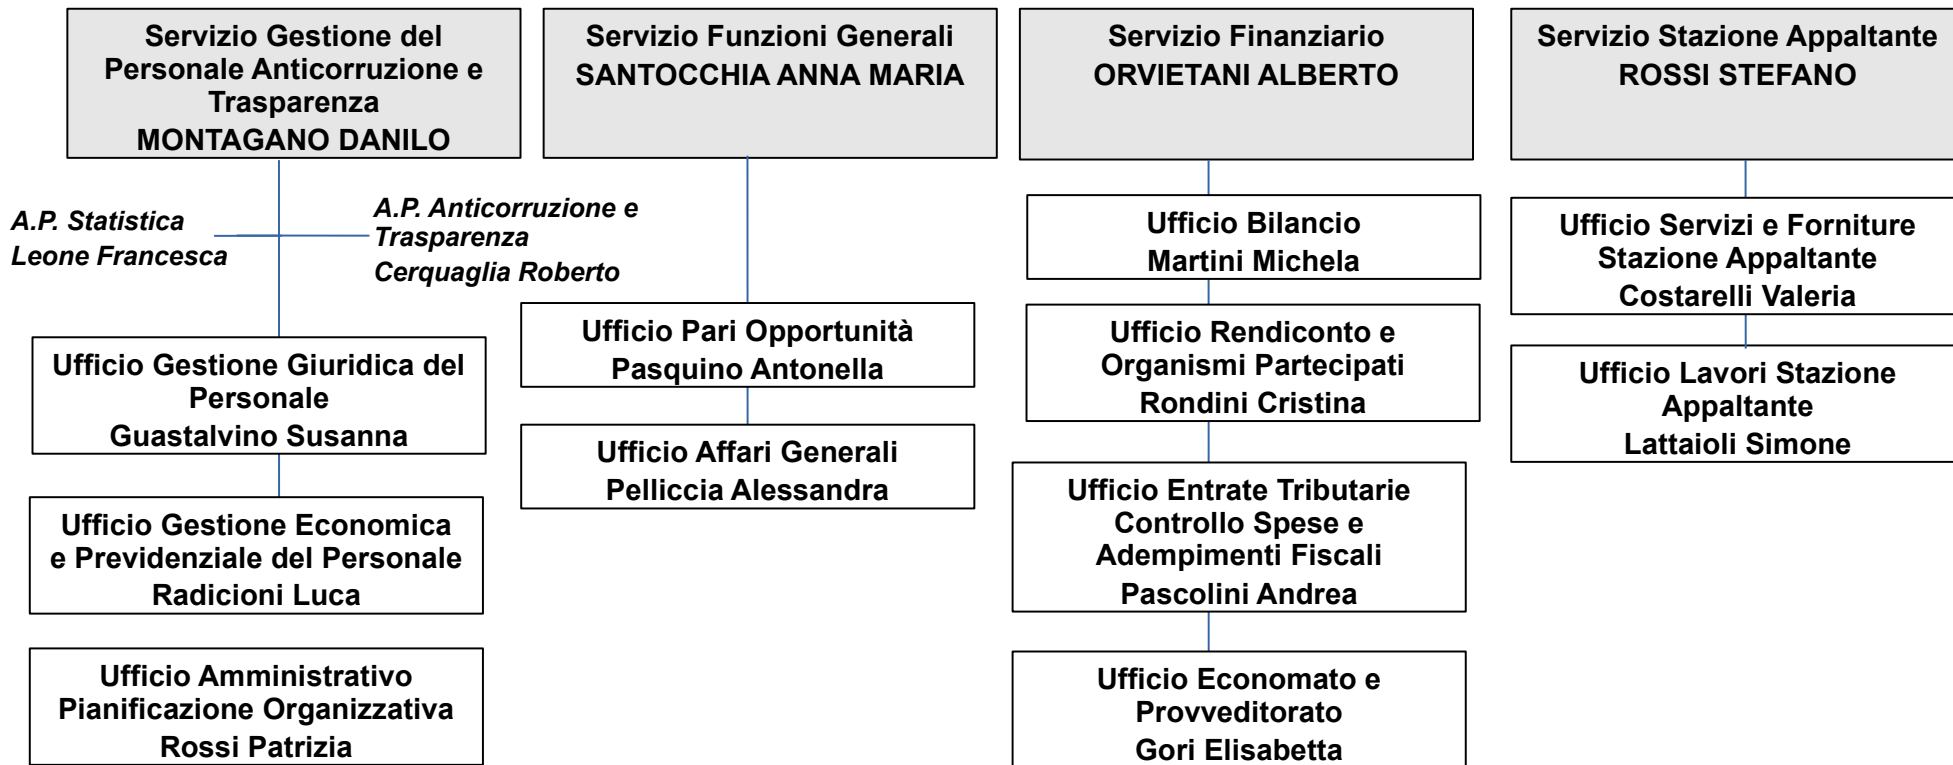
Servizio Gestione del Personale Anticorruzione e Trasparenza
MONTAGANO DANILO

A.P. Statistica
Leone Francesca

A.P. Anticorruzione e Trasparenza
Cerquaglia Roberto

Ufficio Gestione Giuridica del Personale
Guastalvino Susanna

Ufficio Gestione Economica e Previdenziale del Personale
Radicioni Luca

Ufficio Amministrativo Pianificazione Organizzativa
Rossi Patrizia

Servizio Funzioni Generali
SANTOCCHIA ANNA MARIA

Ufficio Pari Opportunità
Pasquino Antonella

Ufficio Affari Generali
Pelliccia Alessandra

Servizio Finanziario
ORVIETANI ALBERTO

Ufficio Bilancio
Martini Michela

Ufficio Rendiconto e Organismi Partecipati
Rondini Cristina

Ufficio Entrate Tributarie Controllo Spese e Adempimenti Fiscali
Pascolini Andrea

Ufficio Economato e Provveditorato
Gori Elisabetta

Servizio Stazione Appaltante
ROSSI STEFANO

Ufficio Servizi e Forniture Stazione Appaltante
Costarelli Valeria

Ufficio Lavori Stazione Appaltante
Lattaioli Simone